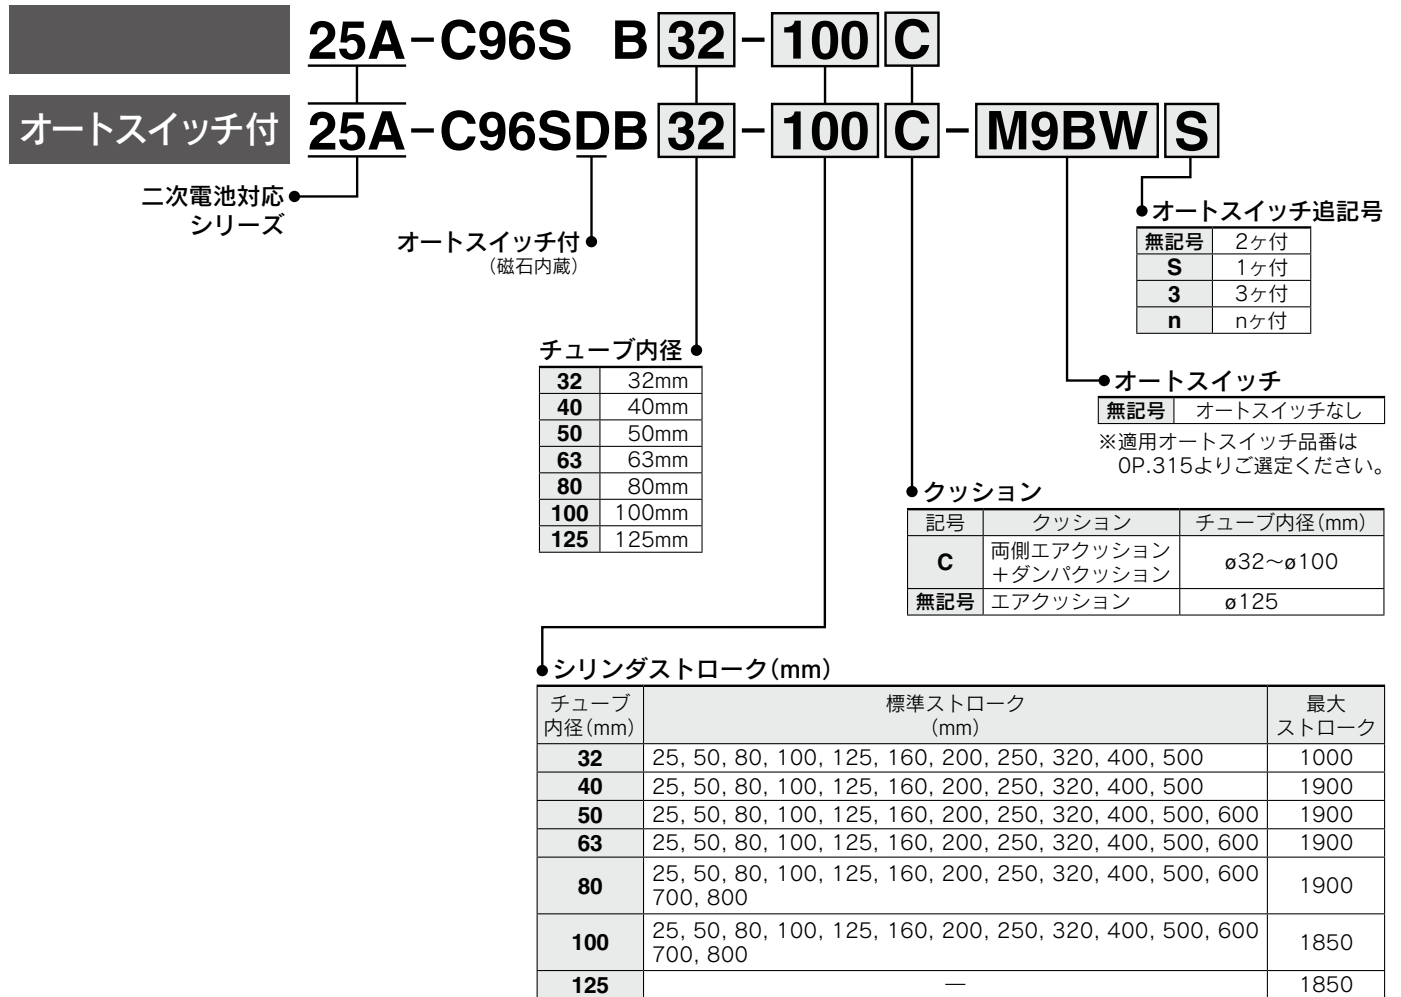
25A－C96S B 32－100 C

オートスイッチ付 25A－C96SDB 32－100 C－M9BW S

二次電池対応シリーズ

オートスイッチ付
（磁石内蔵）

オートスイッチ追記号

| 無記号 | 2ヶ付 |
|---|---|
| S | 1ヶ付 |
| 3 | 3ヶ付 |
| n | nヶ付 |

チューブ内径

| 32 | 32mm |
|---|---|
| 40 | 40mm |
| 50 | 50mm |
| 63 | 63mm |
| 80 | 80mm |
| 100 | 100mm |
| 125 | 125mm |

オートスイッチ

| 無記号 | オートスイッチなし |
|---|---|

※適用オートスイッチ品番は 0P.315よりご選定ください。

クッション

| 記号 | クッション | チューブ内径(mm) |
|---|---|---|
| C | 両側エアクッション＋ダンパクッション | ø32～ø100 |
| 無記号 | エアクッション | ø125 |

シリンダストローク(mm)

| チューブ内径(mm) | 標準ストローク(mm) | 最大ストローク |
|---|---|---|
| 32 | 25, 50, 80, 100, 125, 160, 200, 250, 320, 400, 500 | 1000 |
| 40 | 25, 50, 80, 100, 125, 160, 200, 250, 320, 400, 500 | 1900 |
| 50 | 25, 50, 80, 100, 125, 160, 200, 250, 320, 400, 500, 600 | 1900 |
| 63 | 25, 50, 80, 100, 125, 160, 200, 250, 320, 400, 500, 600 | 1900 |
| 80 | 25, 50, 80, 100, 125, 160, 200, 250, 320, 400, 500, 600 700, 800 | 1900 |
| 100 | 25, 50, 80, 100, 125, 160, 200, 250, 320, 400, 500, 600 700, 800 | 1850 |
| 125 | — | 1850 |